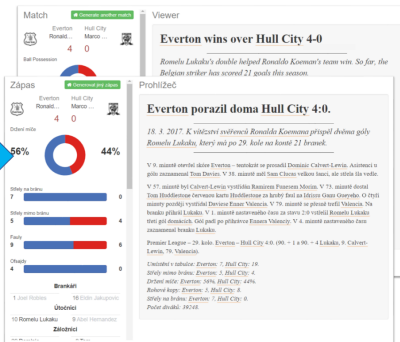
Match

Generate another match

Everton

Hull City

Ronald...

Marco ...

4

0

Ball Possession

Viewer

Everton wins over Hull City 4-0

Romelu Lukaku's double helped Ronaldo Koeman's team win. So far, the Belgium striker has scored 21 goals this season.

Zápas

Generovat jiný zápas

Everton

Hull City

Ronald...

Marco ...

4

0

Držení míče

56%

44%

Střely na bránu

7

0

Střely mimo bránu

4

8

Fauly

9

6

Ofsajdy

4

0

Brankáři

1 Joel Robles

16 Eldin Jakupovic

Útočníci

10 Romelu Lukaku

9 Abel Hernandez

Záložníci

Prohlížeč

Everton porazil doma Hull City 4:0.

18. 3. 2017. K vítězství svěřenců Ronalda Koemana přispěl dvěma góly Romelu Lukaku, který má po 29. kole na kontě 21 branek.

V 9. minutě otevřel skóre Everton - um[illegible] se prosadil Dominic Calvert-Lewin. Asistenci u gólu zaznamenal Tom Davies. V 58. minutě stál San Clecos velkou šanci, ale střela šla vedle.

V 57. minutě byl Calvert-Lewin vystřídán Ramirem Funesem Moriem. V 73. minutě dostal Tom Huddlestone červenou kartu Huddlestone za hrubý faul na Idrissu Gana Gueyeho. O třetí minuty později vystřídal Enner Valencia. V 78. minutě se přesně trefil Valencia. Na branku přihrál Lukaku. V 1. minutě nastaveného času za stavu 2:0 vstřelil Romelu Lukaku třetí gól domácích. Gól padl po přihrávce Ennera Valencii. V 4. minutě nastaveného času zaznamenal branku Lukaku.

Premier League – 29. kolo. Everton - Hull City 4:0. (90. + 1 a 90. + 4 Lukaku, 9. Calvert-Lewin, 79. Valencia).

Umístění v tabulce: Everton: 7, Hull City: 18.
Střely mimo bránu: Everton: 7, Hull City: 4.
Držení míče: Everton: 56%, Hull City: 44%.
Rohové kopy: Everton: 3, Hull City: 8.
Střely na bránu: Everton: 7, Hull City: 0.
Počet diváků: 39148.